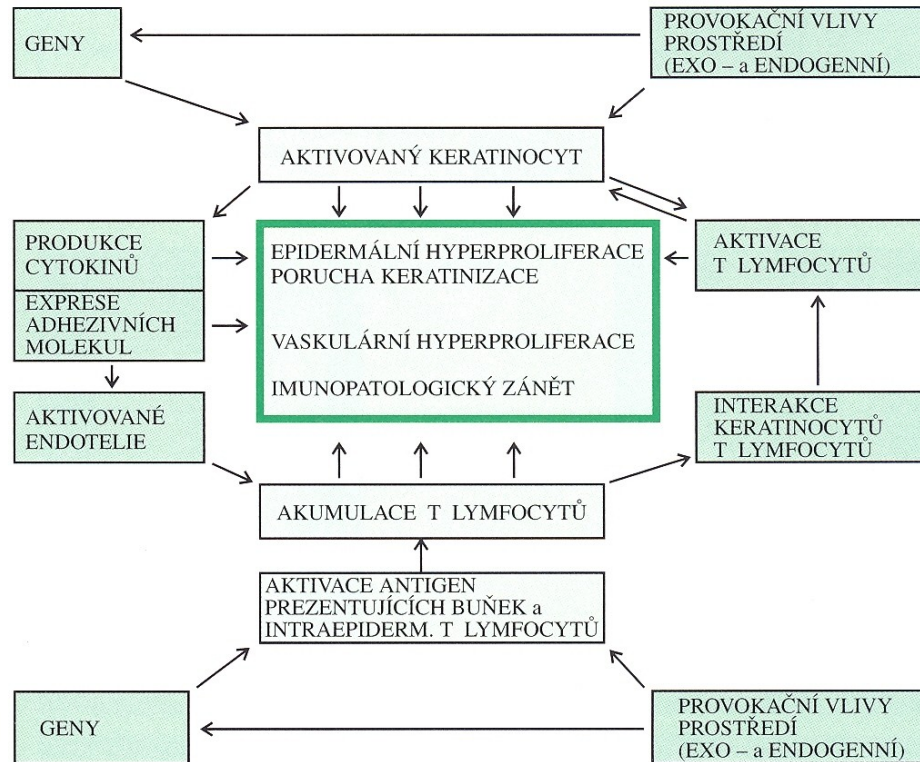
GENY

PROVOKAČNÍ VLIVY PROSTŘEDÍ (EXO – a ENDOGENNÍ)

AKTIVOVANÝ KERATINOCYT

PRODUKCE CYTOKINŮ

EXPRESE ADHEZIVNÍCH MOLEKUL

AKTIVOVANÉ ENDOTELIE

EPIDERMÁLNÍ HYPERPROLIFERACE
PORUCHA KERATINIZACE

VASKULÁRNÍ HYPERPROLIFERACE

IMUNOPATOLOGICKÝ ZÁNĚT

AKTIVACE T LYMFOCYTŮ

INTERAKCE KERATINOCYTŮ T LYMFOCYTŮ

AKUMULACE T LYMFOCYTŮ

AKTIVACE ANTIGEN PREZENTUJÍCÍCH BUŇEK a INTRAEPIDERM. T LYMFOCYTŮ

GENY

PROVOKAČNÍ VLIVY PROSTŘEDÍ (EXO – a ENDOGENNÍ)